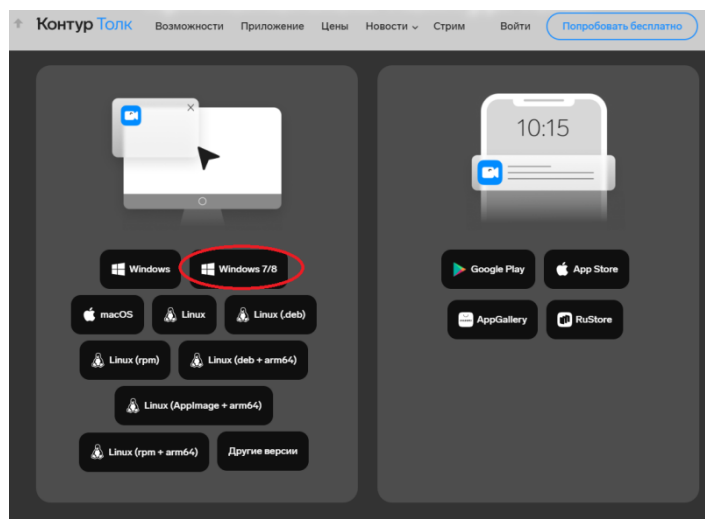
Контур Толк Возможности Приложение Цены Новости Стрим Войти Попробовать бесплатно

10:15

Windows
Windows 7/8
macOS
Linux
Linux (.deb)
Linux (rpm)
Linux (deb + arm64)
Linux (AppImage + arm64)
Linux (rpm + arm64)
Другие версии

Google Play
App Store
AppGallery
RuStore